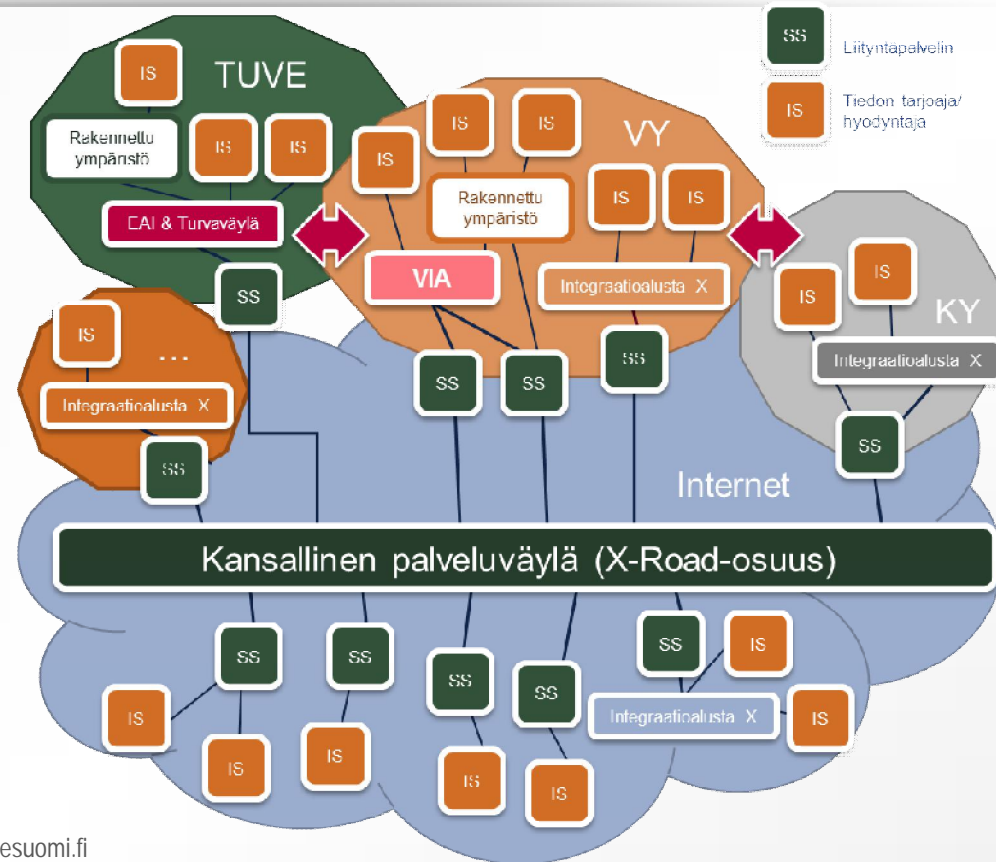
SS Liityntäpalvelin

IS Tiedon tarjoaja/ hyödyntäjä

TUVE

IS

Rakennettu ympäristö

IS

IS

EAI & Turvaväylä

SS

IS

IS

IS

VY

Rakennettu ympäristö

IS

IS

VIA

Integraatioalusta X

SS

SS

SS

IS

IS

KY

Integraatioalusta X

SS

IS

...

Integraatioalusta X

SS

Internet

Kansallinen palveluväylä (X-Road-osuus)

SS

SS

SS

SS

SS

IS

IS

IS

IS

IS

IS

IS

Integraatioalusta X

IS

esuomi.fi